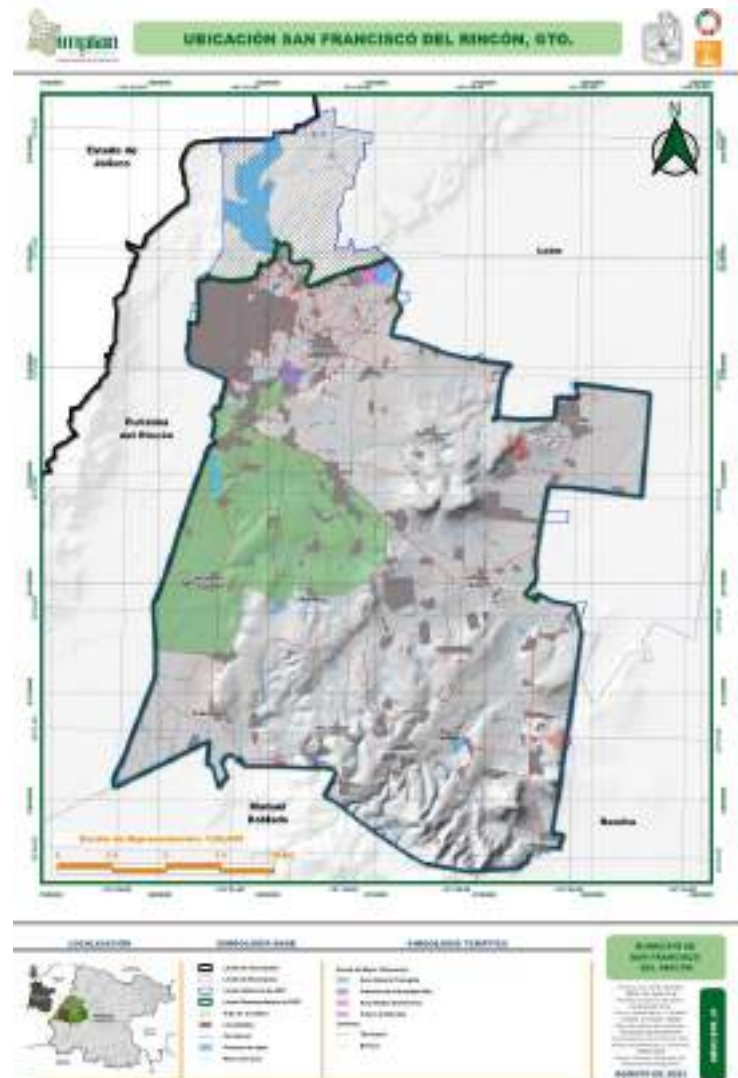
implan

UBICACIÓN SAN FRANCISCO DEL RINCÓN, GTO.

N

Estado de Jalisco

León

Purísima del Rincón

Manuel Doblado

Romita

Escala de Representación: 1:50,000

LOCALIZACIÓN

SIMBOLOGÍA BASE

SIMBOLOGÍA TEMÁTICA

MUNICIPIO DE SAN FRANCISCO DEL RINCÓN

AGOSTO DE 2021

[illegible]